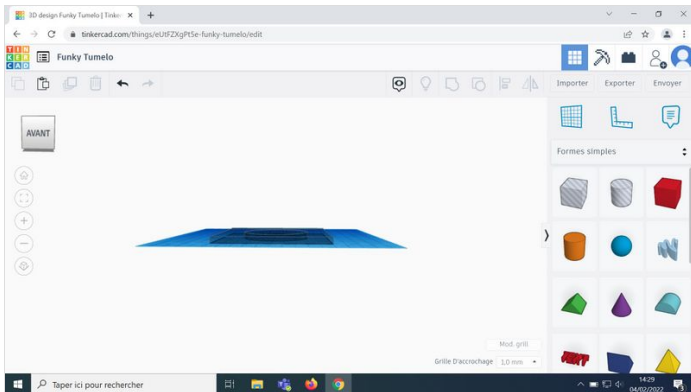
3D design Funky Tumelo | Tinker ×

tinkercad.com/things/eUtFZXgPt5e-funky-tumelo/edit

TIN KER CAD

Funky Tumelo

Importer Exporter Envoyer

AVANT

Formes simples

Mod. grill

Grille D'accrochage 1,0 mm

Taper ici pour rechercher

14:29
04/02/2022